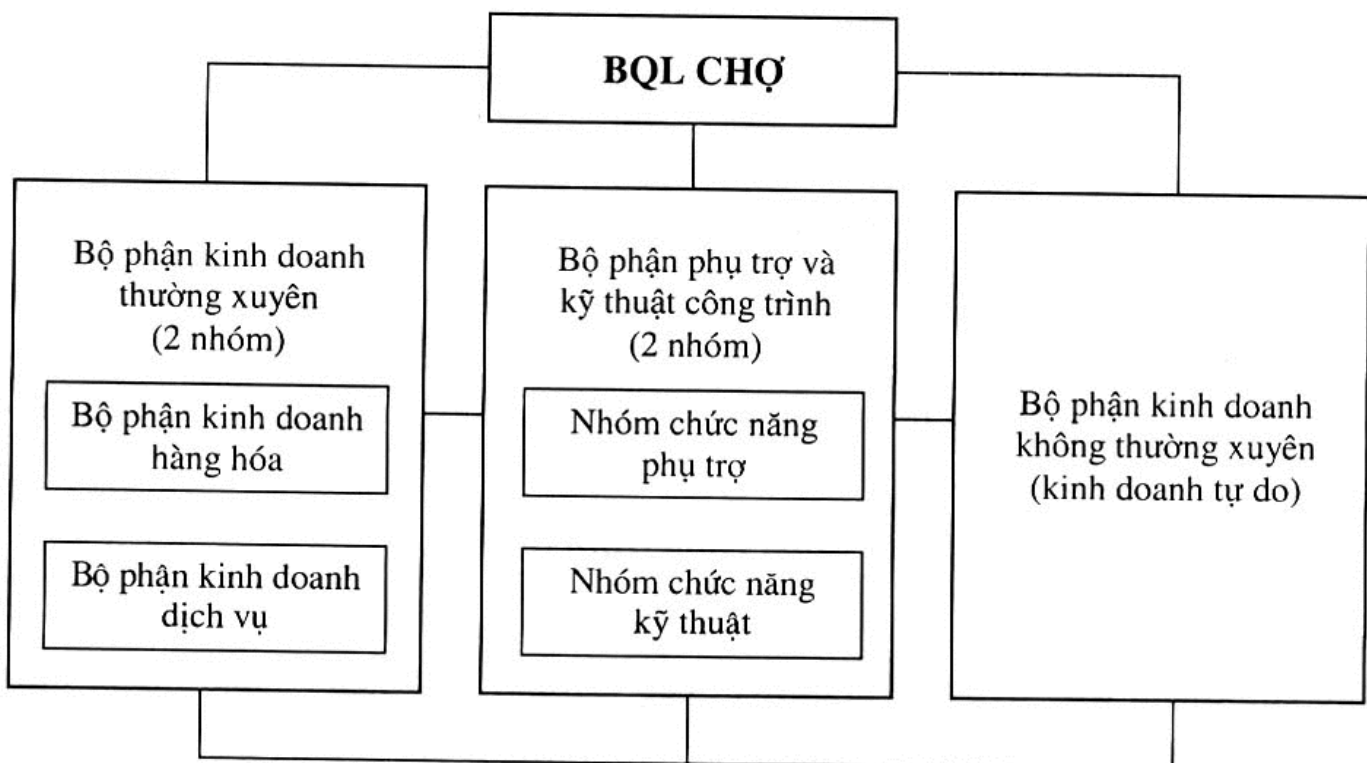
BQL CHỢ

Bộ phận kinh doanh thường xuyên (2 nhóm)

Bộ phận kinh doanh hàng hóa

Bộ phận kinh doanh dịch vụ

Bộ phận phụ trợ và kỹ thuật công trình (2 nhóm)

Nhóm chức năng phụ trợ

Nhóm chức năng kỹ thuật

Bộ phận kinh doanh không thường xuyên (kinh doanh tự do)